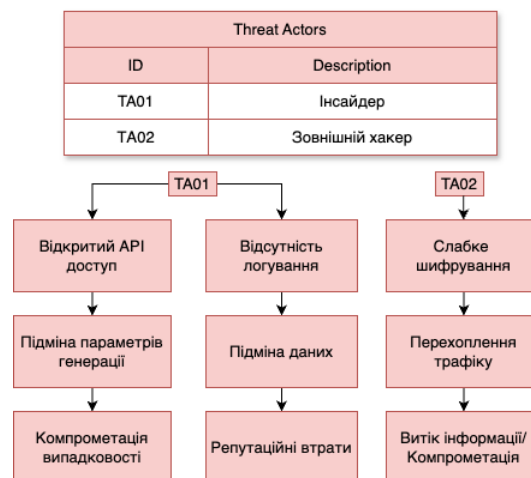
| Threat Actors | |
|---|---|
| ID | Description |
| TA01 | Інсайдер |
| TA02 | Зовнішній хакер |

TA01

Відкритий API доступ

Підміна параметрів генерації

Компрометація випадковості

Відсутність логування

Підміна даних

Репутаційні втрати

TA02

Слабке шифрування

Перехоплення трафіку

Витік інформації/ Компрометація